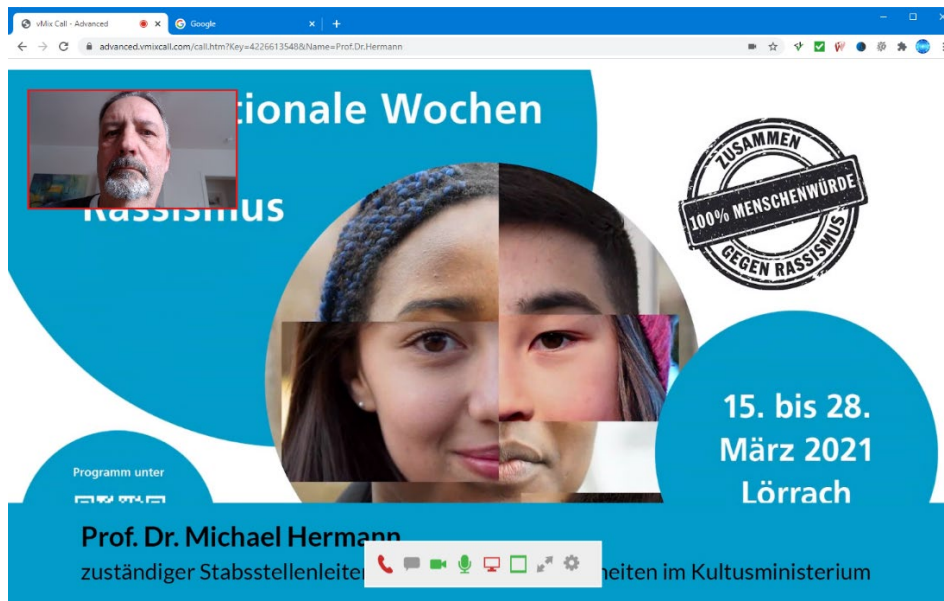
vMix Call - Advanced
Google
advanced.vmixcall.com/call.htm?Key=4226613548&Name=Prof.Dr.Hermann

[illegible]tionale Wochen
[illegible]
Rassismus

ZUSAMMEN
100% MENSCHENWÜRDE
GEGEN RASSISMUS

15. bis 28. März 2021 Lörrach

Programm unter

Prof. Dr. Michael Hermann
zuständiger Stabsstellenleiter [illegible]heiten im Kultusministerium